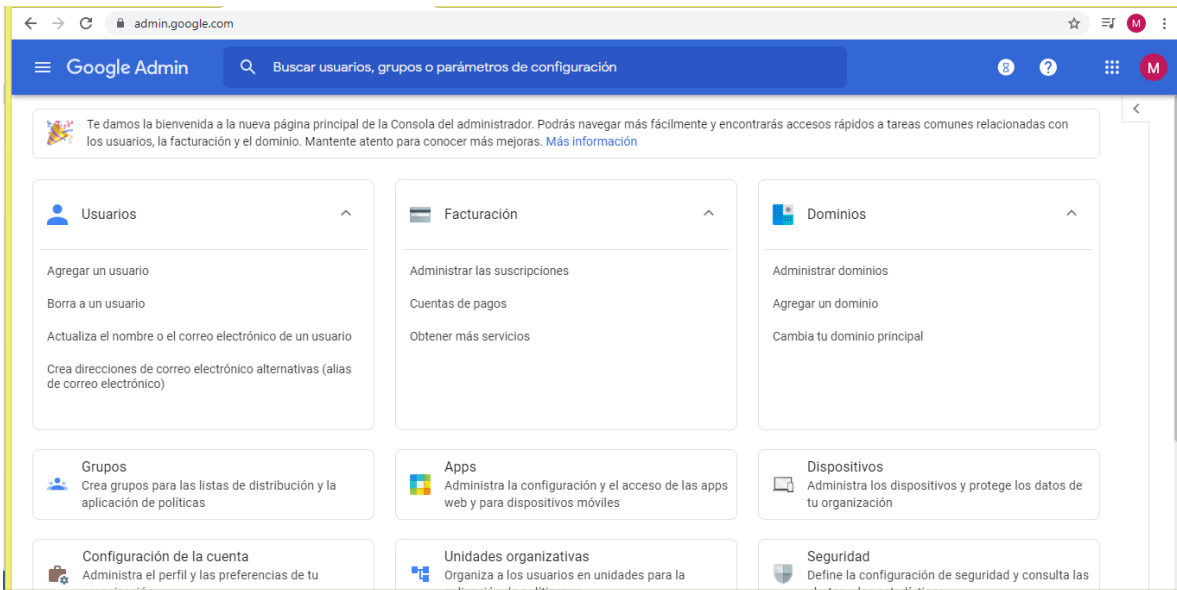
admin.google.com

M

Google Admin

Buscar usuarios, grupos o parámetros de configuración

8

M

Te damos la bienvenida a la nueva página principal de la Consola del administrador. Podrás navegar más fácilmente y encontrarás accesos rápidos a tareas comunes relacionadas con los usuarios, la facturación y el dominio. Mantente atento para conocer más mejoras. Más información

Usuarios

Agregar un usuario

Borra a un usuario

Actualiza el nombre o el correo electrónico de un usuario

Crea direcciones de correo electrónico alternativas (alias de correo electrónico)

Facturación

Administrar las suscripciones

Cuentas de pagos

Obtener más servicios

Dominios

Administrar dominios

Agregar un dominio

Cambia tu dominio principal

Grupos
Crea grupos para las listas de distribución y la aplicación de políticas

Apps
Administra la configuración y el acceso de las apps web y para dispositivos móviles

Dispositivos
Administra los dispositivos y protege los datos de tu organización

Configuración de la cuenta
Administra el perfil y las preferencias de tu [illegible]

Unidades organizativas
Organiza a los usuarios en unidades para la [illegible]

Seguridad
Define la configuración de seguridad y consulta las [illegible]